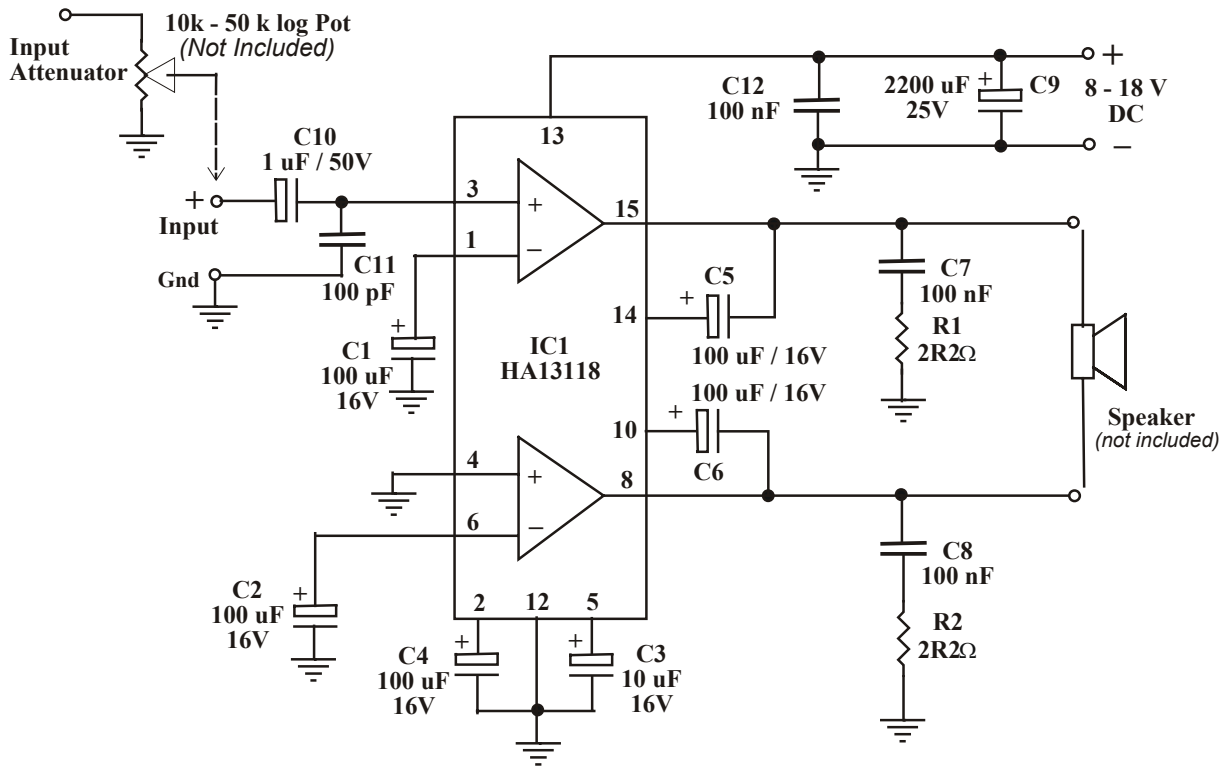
10k - 50 k log Pot
(Not Included)
Input
Attenuator

C10
1 uF / 50V
+
Input
Gnd
C11
100 pF

13
3
1
+
–
15
14
C1
100 uF
16V
+
IC1
HA13118

C12
100 nF
2200 uF
25V
+
C9
+
8 - 18 V
DC
–

C5
+
100 uF / 16V
C7
100 nF
R1
2R2Ω

100 uF / 16V
+
10
C6
4
+
8
6
–

Speaker
(not included)

C8
100 nF
R2
2R2Ω

C2
100 uF
16V
+
2
12
5
C4
100 uF
16V
+
+
C3
10 uF
16V